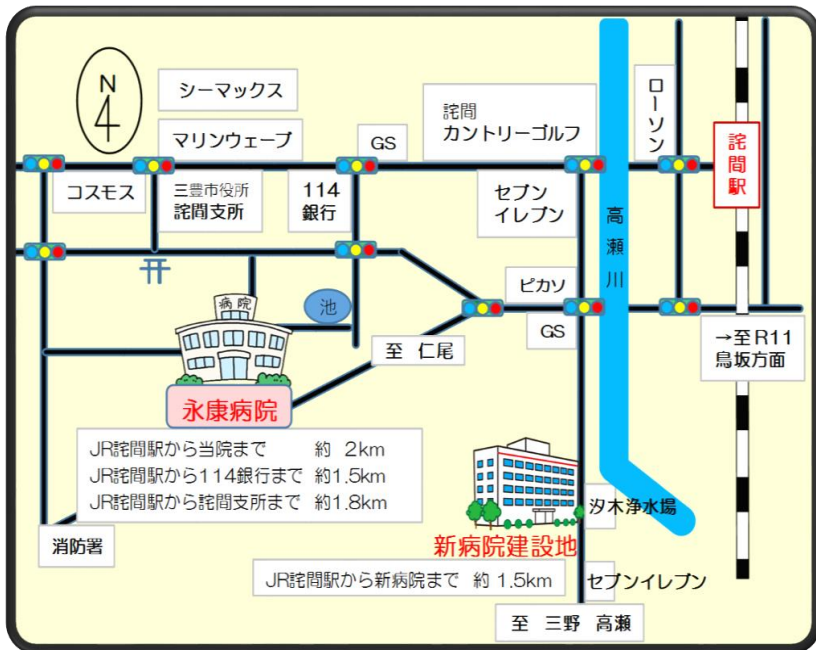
N

シーマックス

マリンウェーブ

GS

詫間
カントリーゴルフ

ローソン

詫間駅

コスモス

三豊市役所
詫間支所

114
銀行

セブン
イレブン

高瀬川

池

病院

ピカソ

GS

至 仁尾

→至 R11
鳥坂方面

永康病院

JR詫間駅から当院まで 約 2km
JR詫間駅から114銀行まで 約1.5km
JR詫間駅から詫間支所まで 約1.8km

汐木浄水場

消防署

新病院建設地

JR詫間駅から新病院まで 約 1.5km

セブンイレブン

至 三野 高瀬